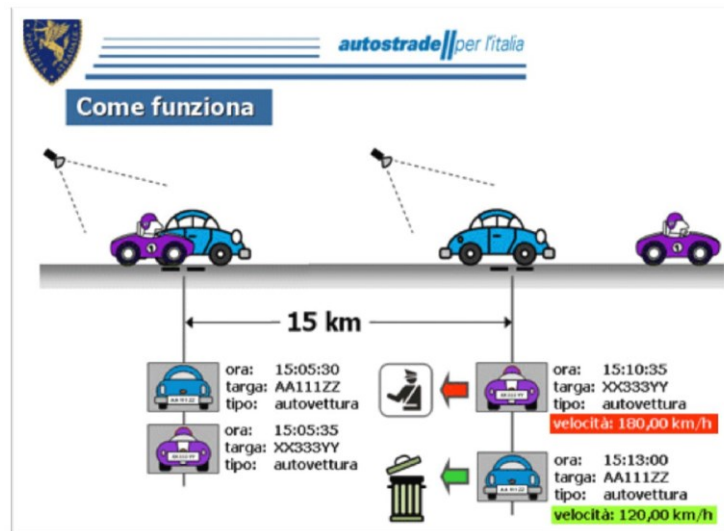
POLIZIA STRADALE

autostrade per l'italia

Come funziona

15 km

ora: 15:05:30
targa: AA111ZZ
tipo: autovettura

ora: 15:05:35
targa: XX333YY
tipo: autovettura

ora: 15:10:35
targa: XX333YY
tipo: autovettura
velocità: 180,00 km/h

ora: 15:13:00
targa: AA111ZZ
tipo: autovettura
velocità: 120,00 km/h